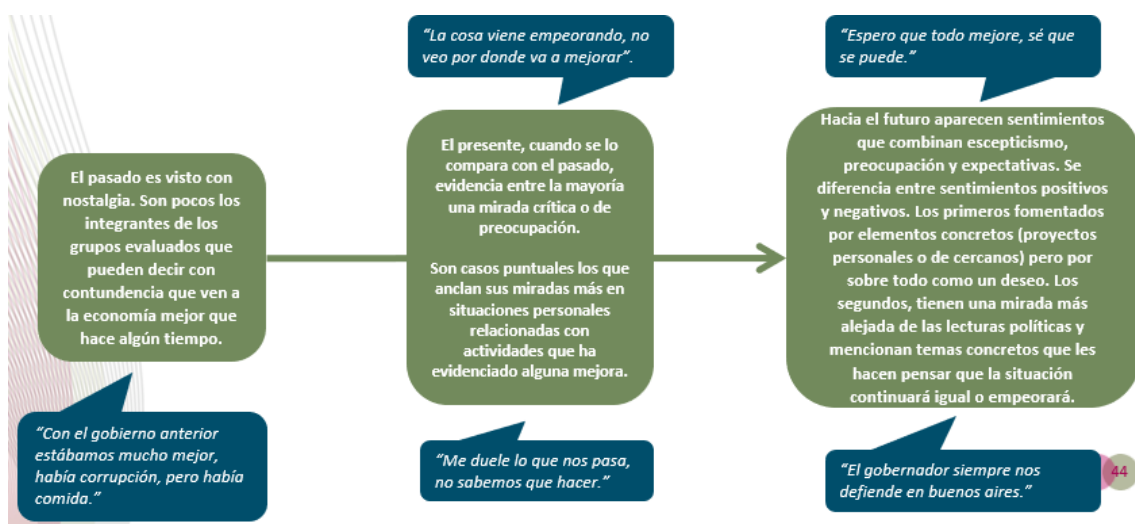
El pasado es visto con nostalgia. Son pocos los integrantes de los grupos evaluados que pueden decir con contundencia que ven a la economía mejor que hace algún tiempo.

"Con el gobierno anterior estábamos mucho mejor, había corrupción, pero había comida."

"La cosa viene empeorando, no veo por donde va a mejorar".

El presente, cuando se lo compara con el pasado, evidencia entre la mayoría una mirada crítica o de preocupación.

Son casos puntuales los que anclan sus miradas más en situaciones personales relacionadas con actividades que ha evidenciado alguna mejora.

"Me duele lo que nos pasa, no sabemos que hacer."

"Espero que todo mejore, sé que se puede."

Hacia el futuro aparecen sentimientos que combinan escepticismo, preocupación y expectativas. Se diferencia entre sentimientos positivos y negativos. Los primeros fomentados por elementos concretos (proyectos personales o de cercanos) pero por sobre todo como un deseo. Los segundos, tienen una mirada más alejada de las lecturas políticas y mencionan temas concretos que les hacen pensar que la situación continuará igual o empeorará.

"El gobernador siempre nos defiende en buenos aires."

44